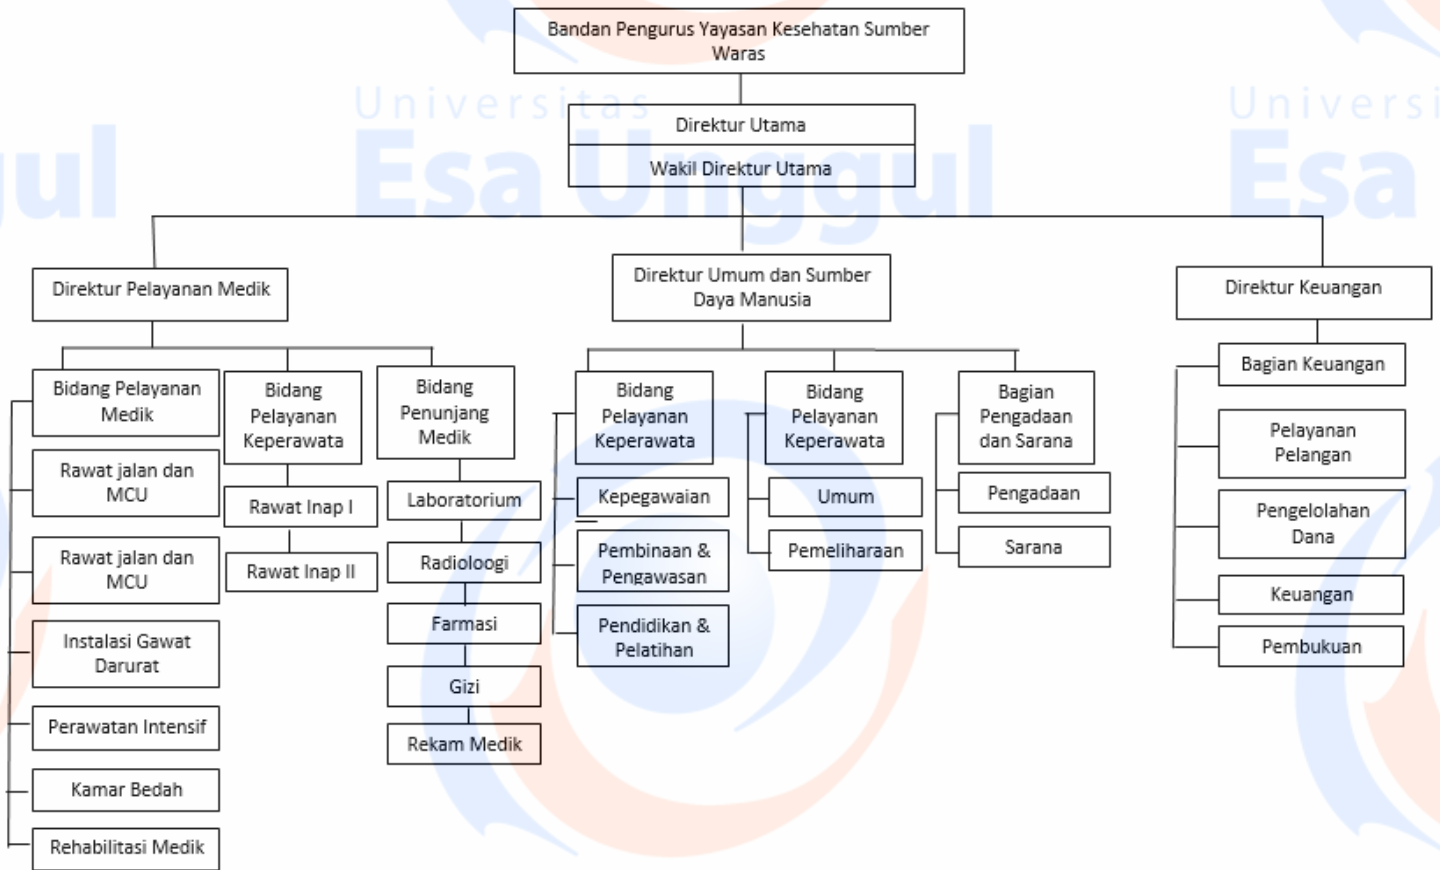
Bandan Pengurus Yayasan Kesehatan Sumber Waras

Universitas Esa Unggul

Direktur Utama

Wakil Direktur Utama

Direktur Pelayanan Medik

Direktur Umum dan Sumber Daya Manusia

Direktur Keuangan

Bidang Pelayanan Medik

Rawat jalan dan MCU

Rawat jalan dan MCU

Instalasi Gawat Darurat

Perawatan Intensif

Kamar Bedah

Rehabilitasi Medik

Bidang Pelayanan Keperawata

Rawat Inap I

Rawat Inap II

Bidang Penunjang Medik

Laboratorium

Radioloogi

Farmasi

Gizi

Rekam Medik

Bidang Pelayanan Keperawata

Kepegawaian

Pembinaan & Pengawasan

Pendidikan & Pelatihan

Bidang Pelayanan Keperawata

Umum

Pemeliharaan

Bagian Pengadaan dan Sarana

Pengadaan

Sarana

Bagian Keuangan

Pelayanan Pelangan

Pengelolahan Dana

Keuangan

Pembukuan

Universitas Esa